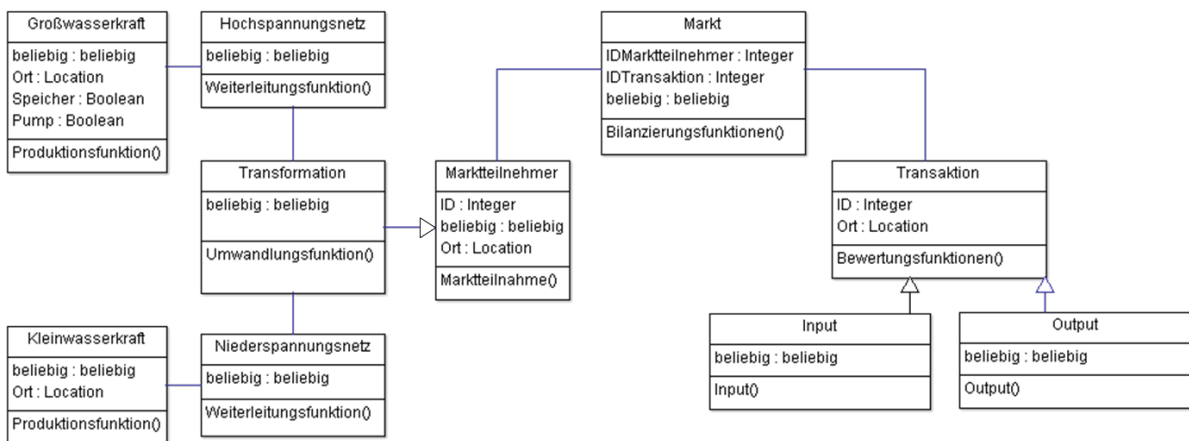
Großwasserkraft
beliebig : beliebig
Ort : Location
Speicher : Boolean
Pump : Boolean
Produktionsfunktion()

Hochspannungsnetz
beliebig : beliebig
Weiterleitungsfunktion()

Markt
IDMarktteilnehmer : Integer
IDTransaktion : Integer
beliebig : beliebig
Bilanzierungsfunktionen()

Transformation
beliebig : beliebig
Umwandlungsfunktion()

Marktteilnehmer
ID : Integer
beliebig : beliebig
Ort : Location
Marktteilnahme()

Transaktion
ID : Integer
Ort : Location
Bewertungsfunktionen()

Kleinwasserkraft
beliebig : beliebig
Ort : Location
Produktionsfunktion()

Niederspannungsnetz
beliebig : beliebig
Weiterleitungsfunktion()

Input
beliebig : beliebig
Input()

Output
beliebig : beliebig
Output()